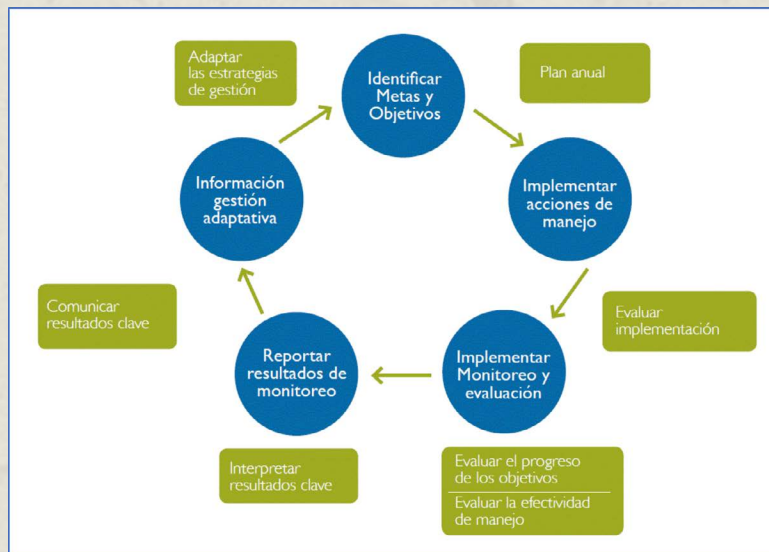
Adaptar las estrategias de gestión

Identificar Metas y Objetivos

Plan anual

Información gestión adaptativa

Implementar acciones de manejo

Comunicar resultados clave

Evaluar implementación

Reportar resultados de monitoreo

Implementar Monitoreo y evaluación

Interpretar resultados clave

Evaluar el progreso de los objetivos

Evaluar la efectividad de manejo